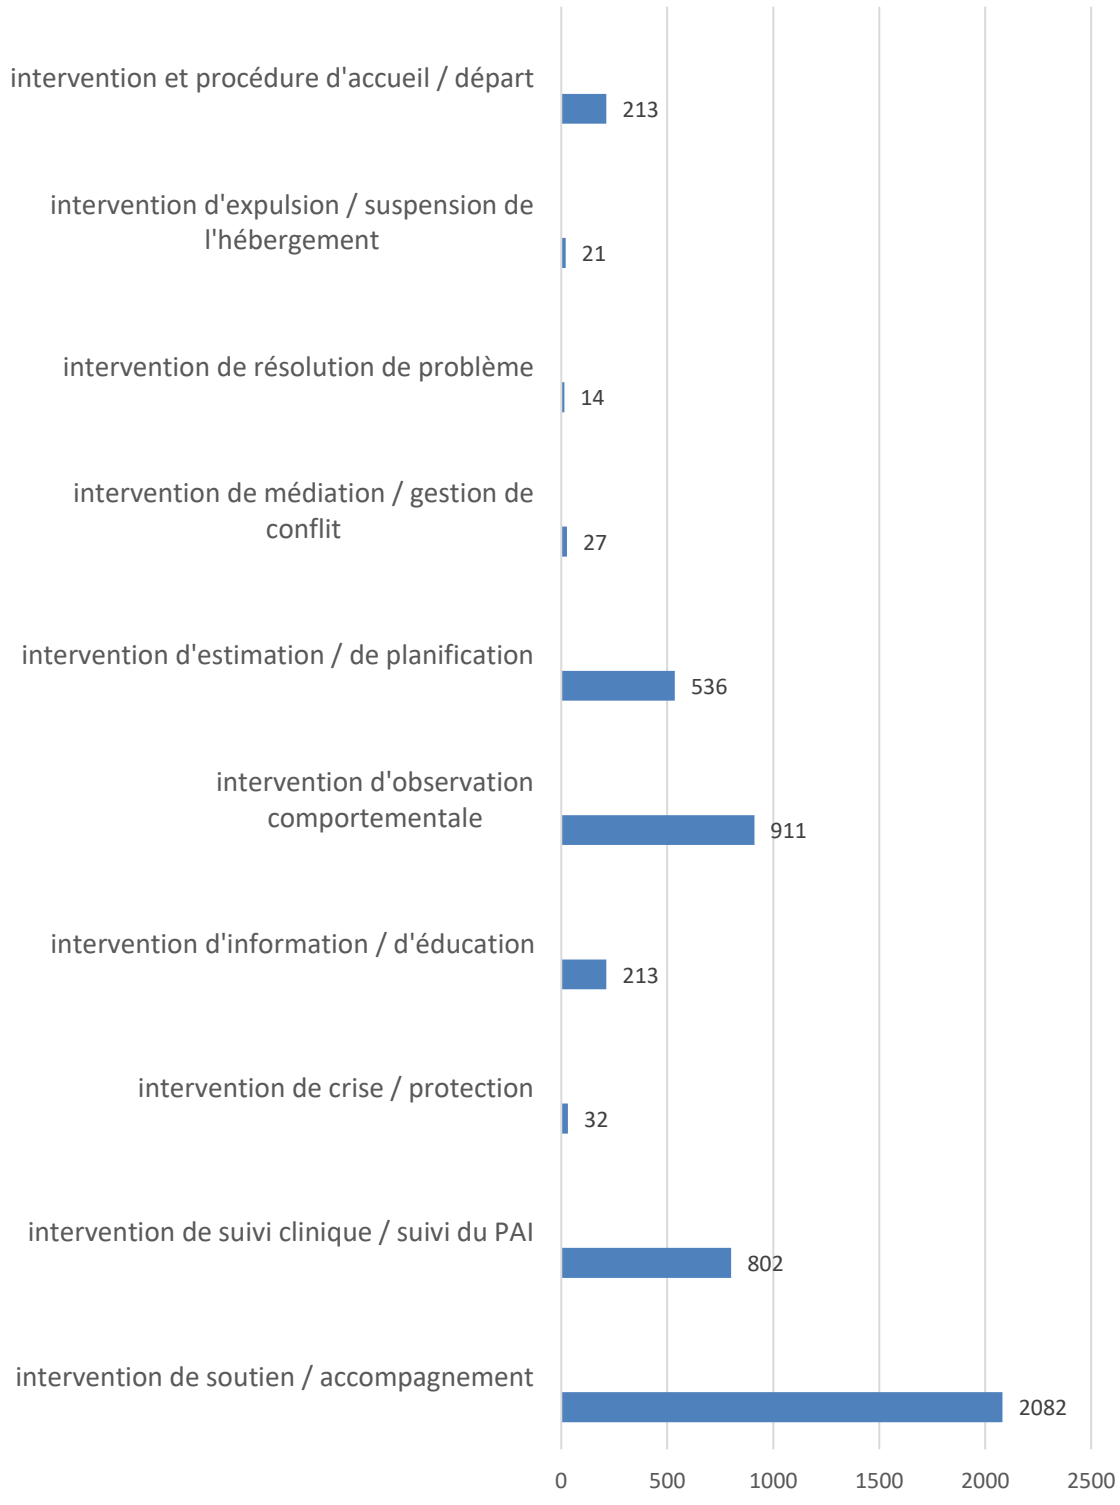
intervention et procédure d'accueil / départ
213

intervention d'expulsion / suspension de l'hébergement
21

intervention de résolution de problème
14

intervention de médiation / gestion de conflit
27

intervention d'estimation / de planification
536

intervention d'observation comportementale
911

intervention d'information / d'éducation
213

intervention de crise / protection
32

intervention de suivi clinique / suivi du PAI
802

intervention de soutien / accompagnement
2082

0 500 1000 1500 2000 2500